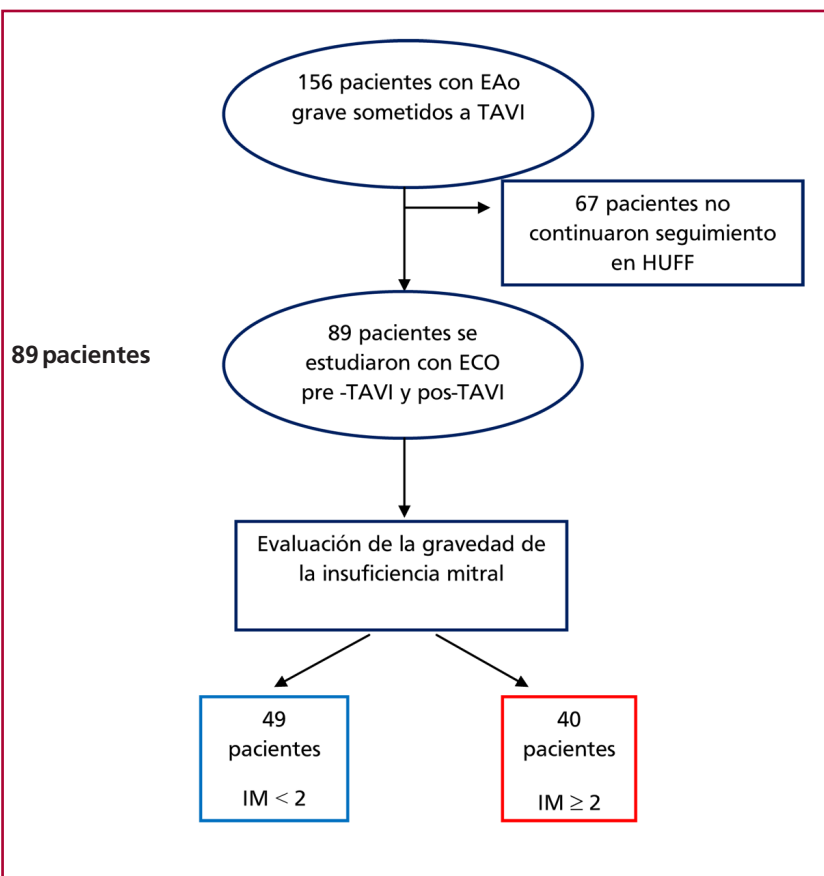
156 pacientes con EAo grave sometidos a TAVI

67 pacientes no continuaron seguimiento en HUFF

89 pacientes

89 pacientes se estudiaron con ECO pre -TAVI y pos-TAVI

Evaluación de la gravedad de la insuficiencia mitral

49 pacientes

IM $<$ 2

40 pacientes

IM $\geq$ 2